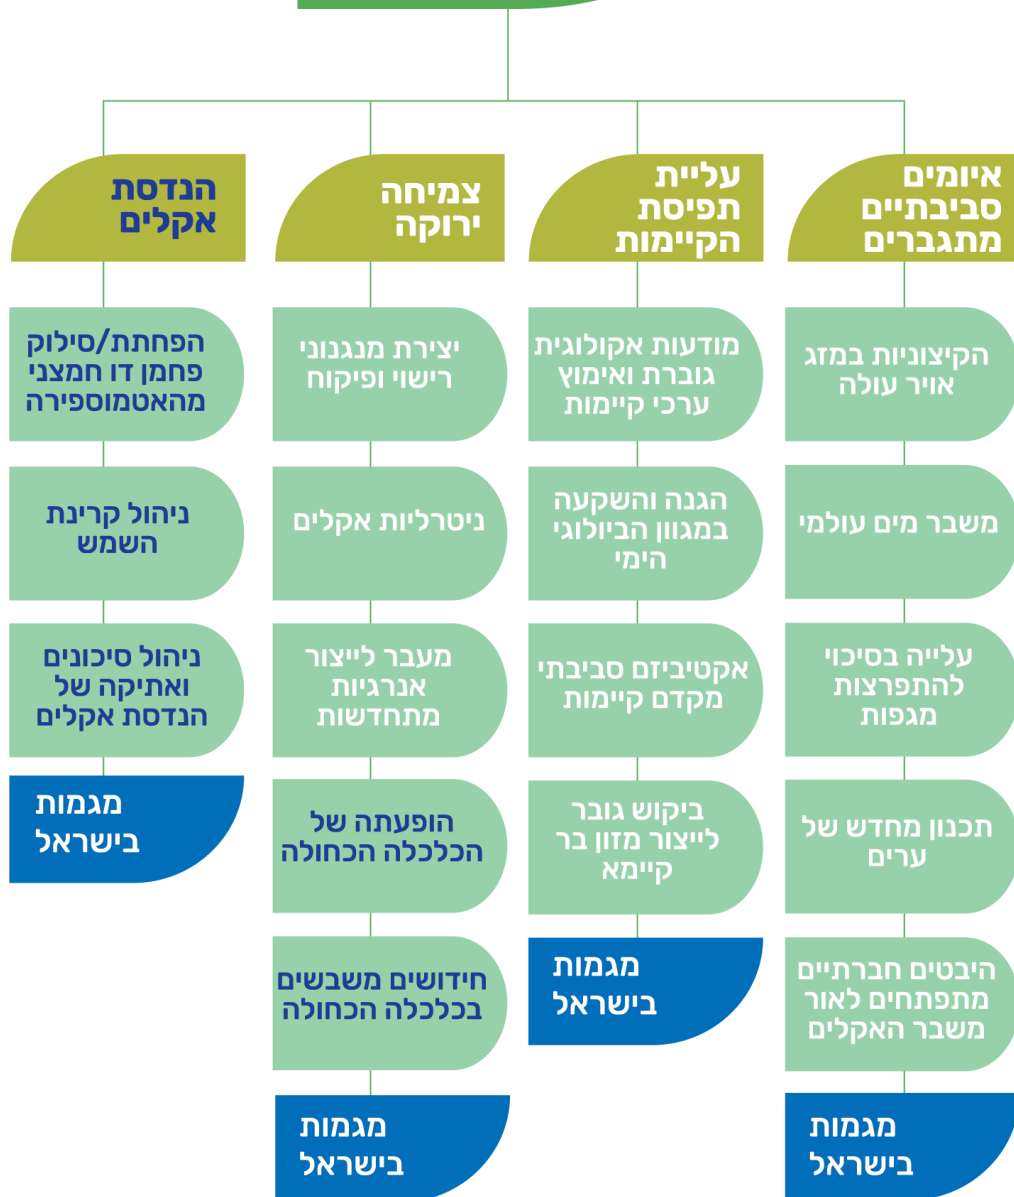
איומים סביבתיים מתגברים

הקיצוניות במזג אויר עולה

משבר מים עולמי

עלייה בסיכוי להתפרצות מגפות

תכנון מחדש של ערים

היבטים חברתיים מתפתחים לאור משבר האקלים

מגמות בישראל

עליית תפיסת הקיימות

מודעות אקולוגית גוברת ואימוץ ערכי קיימות

הגנה והשקעה במגוון הביולוגי הימי

אקטיביזם סביבתי מקדם קיימות

ביקוש גובר לייצור מזון בר קיימא

מגמות בישראל

צמיחה ירוקה

יצירת מנגנוני רישוי ופיקוח

ניטרליות אקלים

מעבר לייצור אנרגיות מתחדשות

הופעתה של הכלכלה הכחולה

חידושים משבשים בכלכלה הכחולה

מגמות בישראל

הנדסת אקלים

הפחתת/סילוק פחמן דו חמצני מהאטמוספירה

ניהול קרינת השמש

ניהול סיכונים ואתיקה של הנדסת אקלים

מגמות בישראל